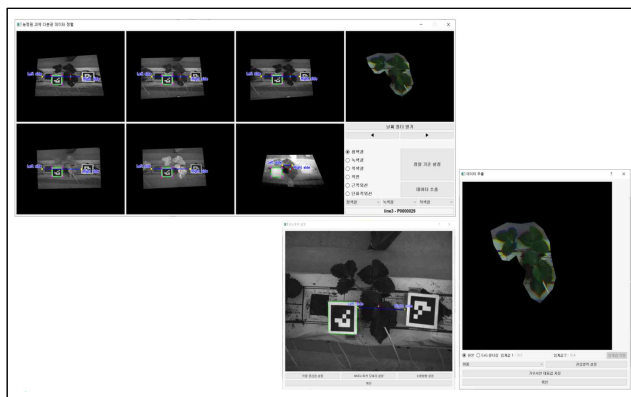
농작물 과채 다분광 데이터 정렬

생육 정보 분석

◀ ▶

● 청색광
○ 녹색광
○ 적색광
○ 적외
○ 근적외선
○ 근적외선

영상 각도 설정

데이터 조회

Ima3 - P0000029

데이터 추출

원본 ○ 나머 데이터 단계값 1

단계값 2

확인